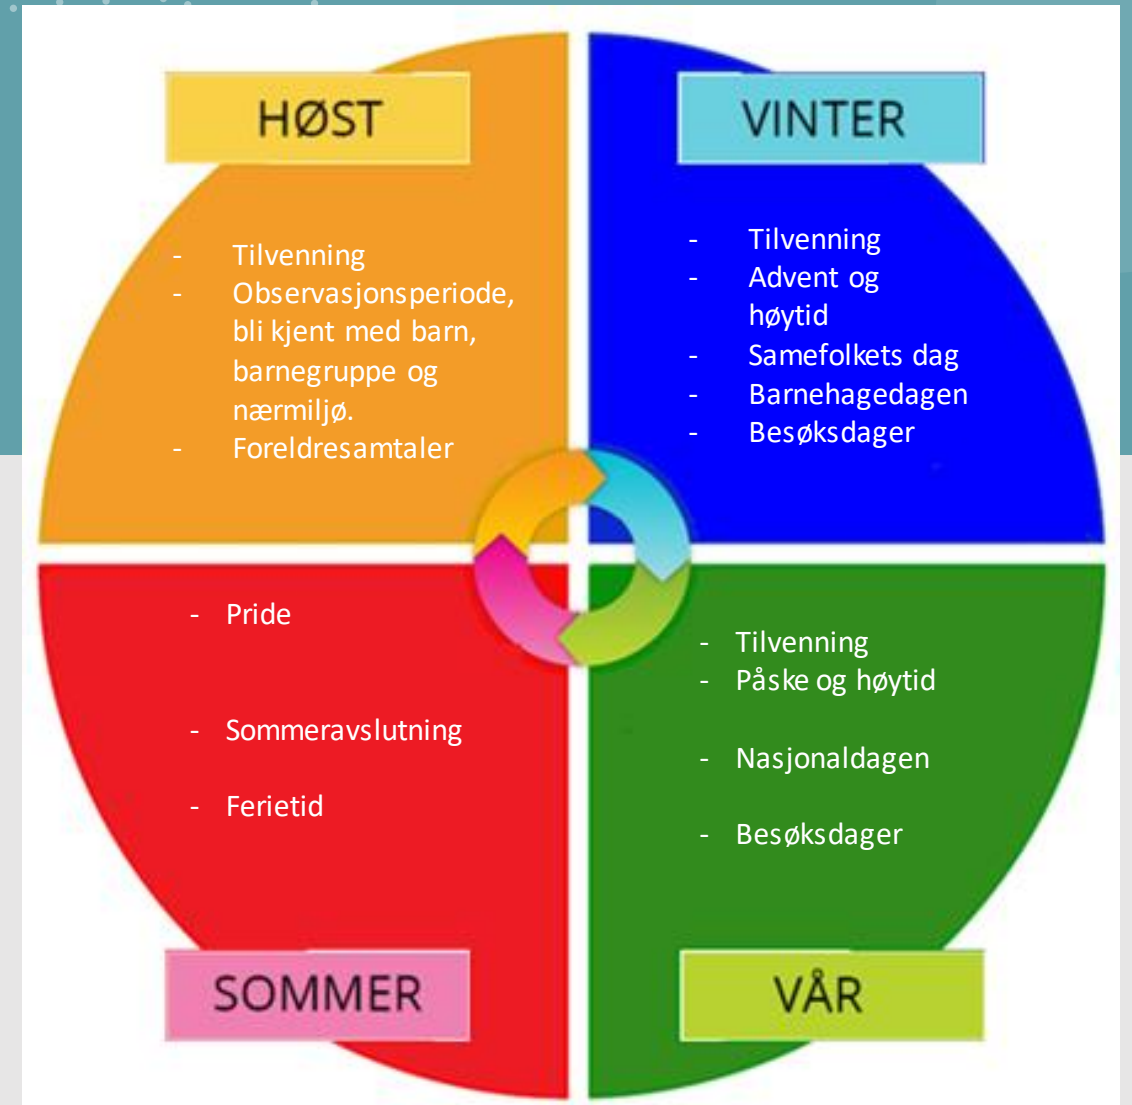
HØST

- Tilvenning
- Observasjonsperiode, bli kjent med barn, barnegruppe og nærmiljø.
- Foreldresamtaler

VINTER

- Tilvenning
- Advent og høytid
- Samefolkets dag
- Barnehagedagen
- Besøksdager

- Pride

- Sommeravslutning

- Ferietid

SOMMER

- Tilvenning
- Påske og høytid

- Nasjonaldagen

- Besøksdager

VÅR